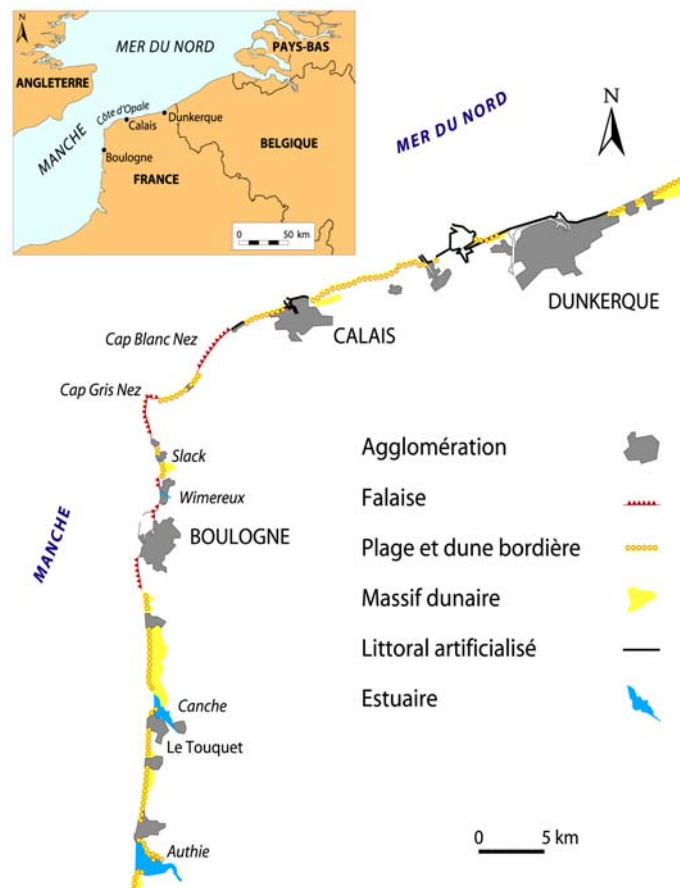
N
MER DU NORD
PAYS-BAS
ANGLETERRE
MANCHE
Côte d'Opale
Calais
Dunkerque
BELGIQUE
Boulogne
FRANCE
0
50 km

MER DU NORD
N
DUNKERQUE
CALAIS
Cap Blanc Nez
Cap Gris Nez
Slack
Wimereux
BOULOGNE
MANCHE
Canche
Le Touquet
Authie

Agglomération
Falaise
Plage et dune bordière
Massif dunaire
Littoral artificialisé
Estuaire

0
5 km